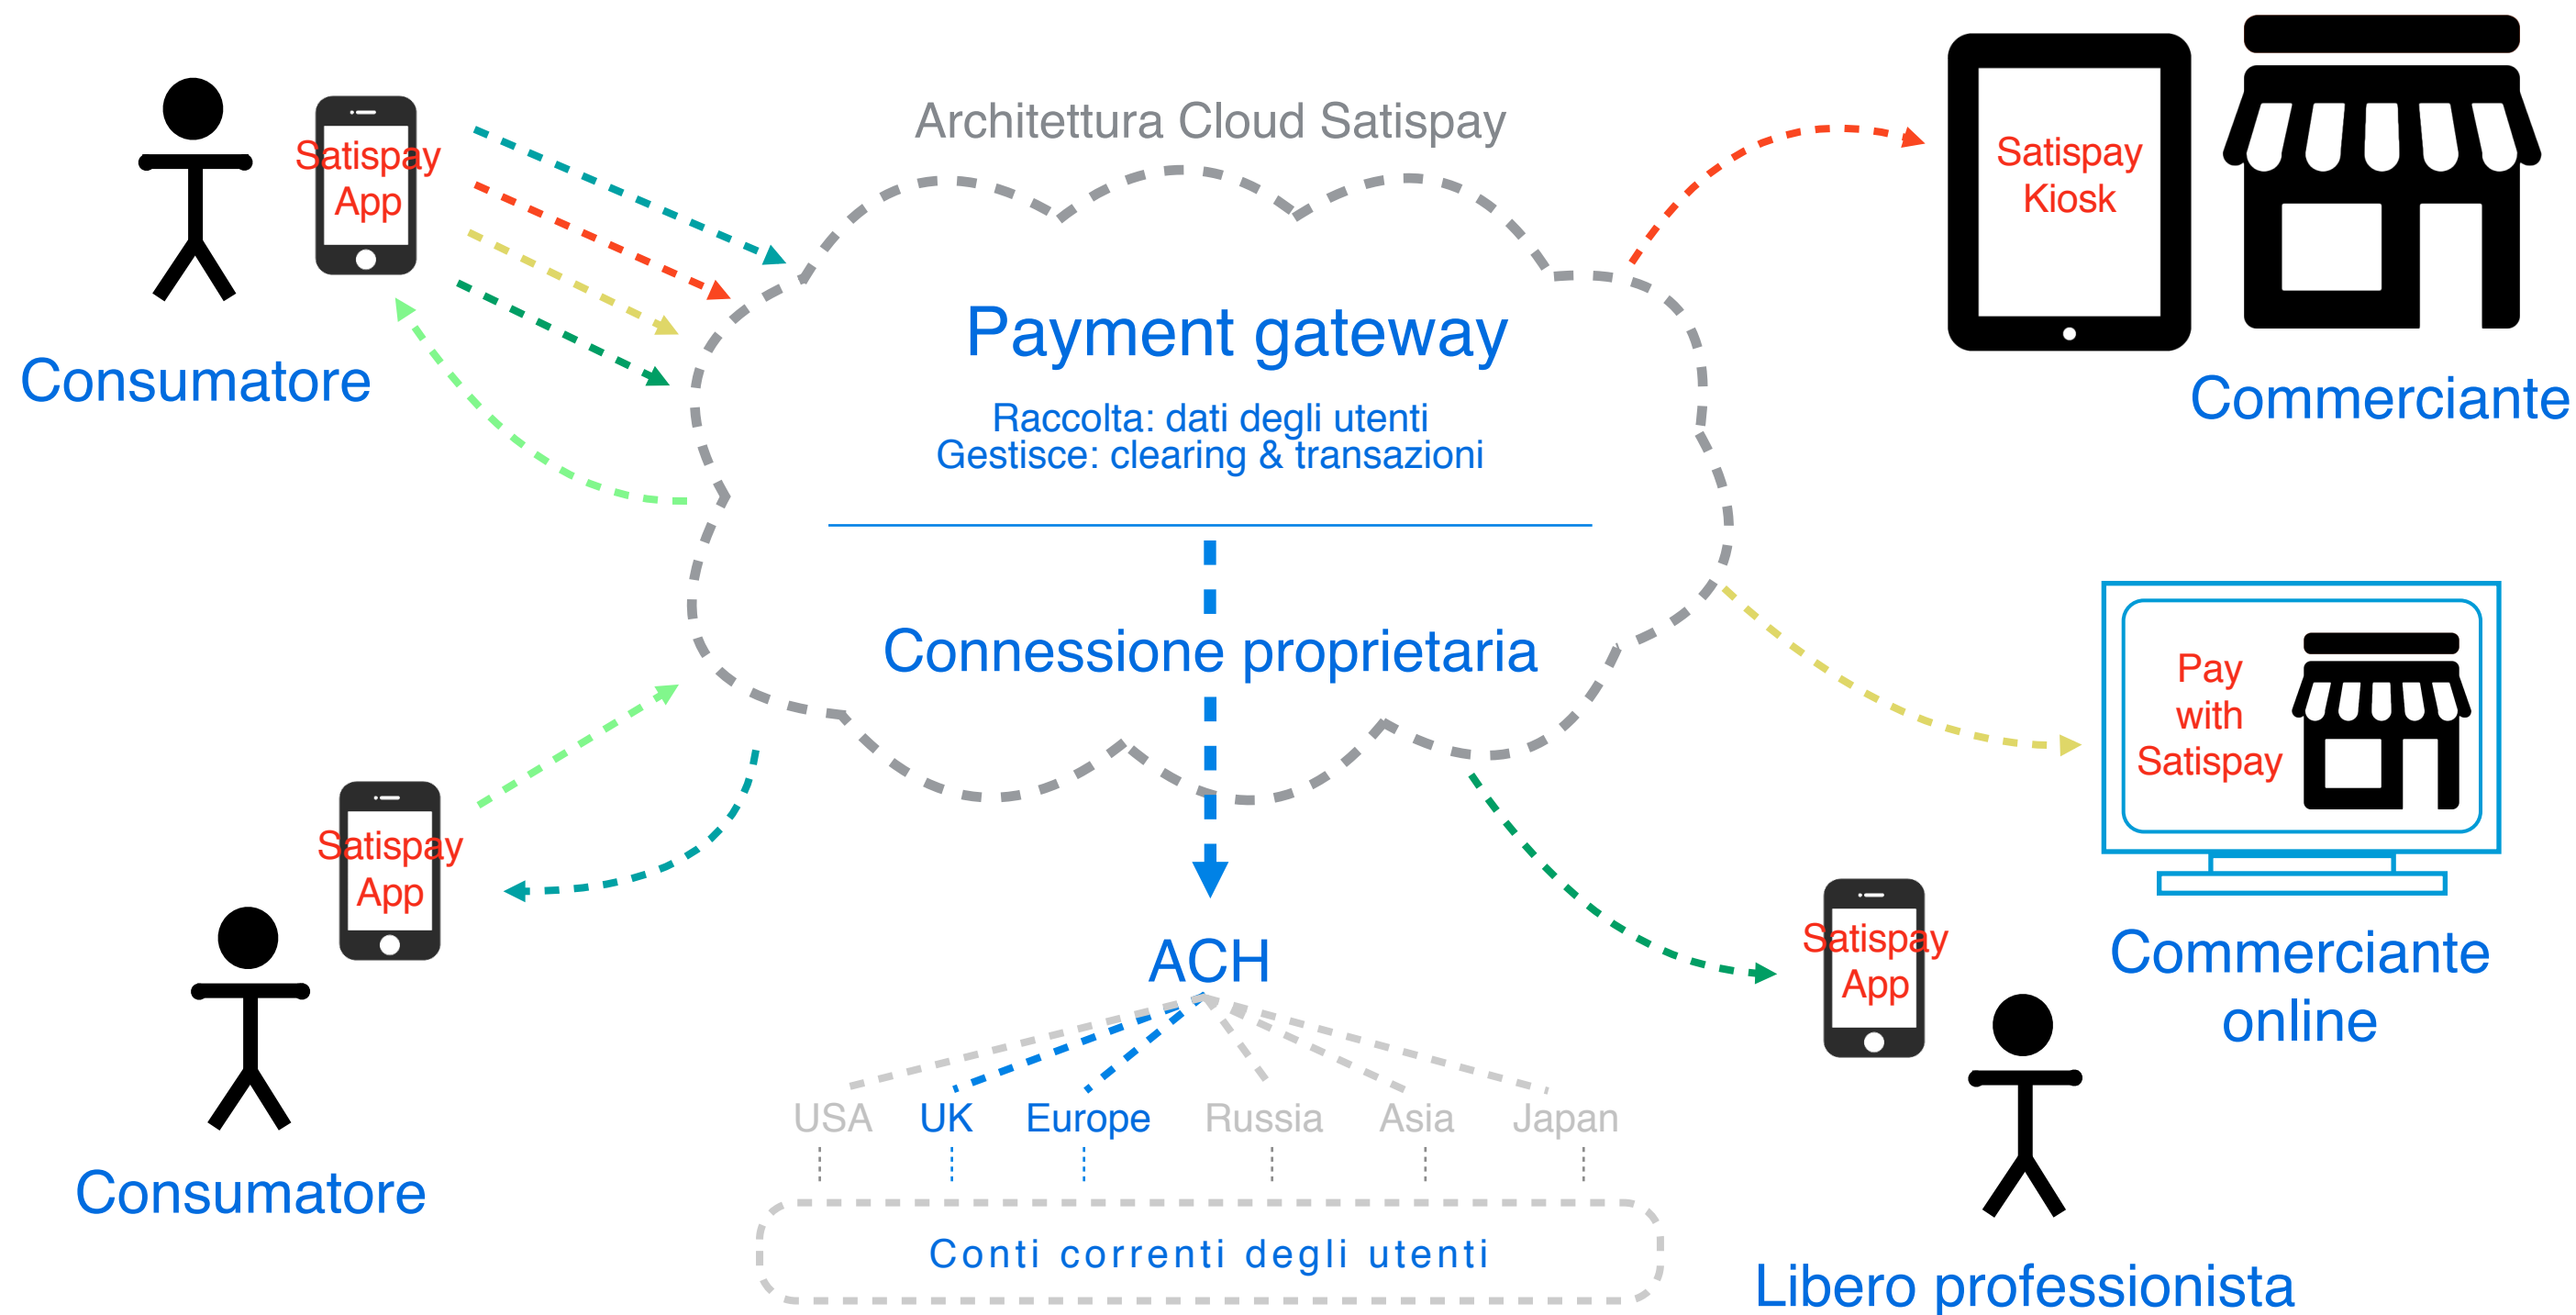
Architettura Cloud Satispay

Satispay App

Consumatore

Payment gateway

Raccolta: dati degli utenti
Gestisce: clearing & transazioni

Connessione proprietaria

Satispay Kiosk

Commerciante

Pay with Satispay

Commerciante online

Satispay App

Consumatore

ACH

USA UK Europe Russia Asia Japan

Conti correnti degli utenti

Satispay App

Libero professionista